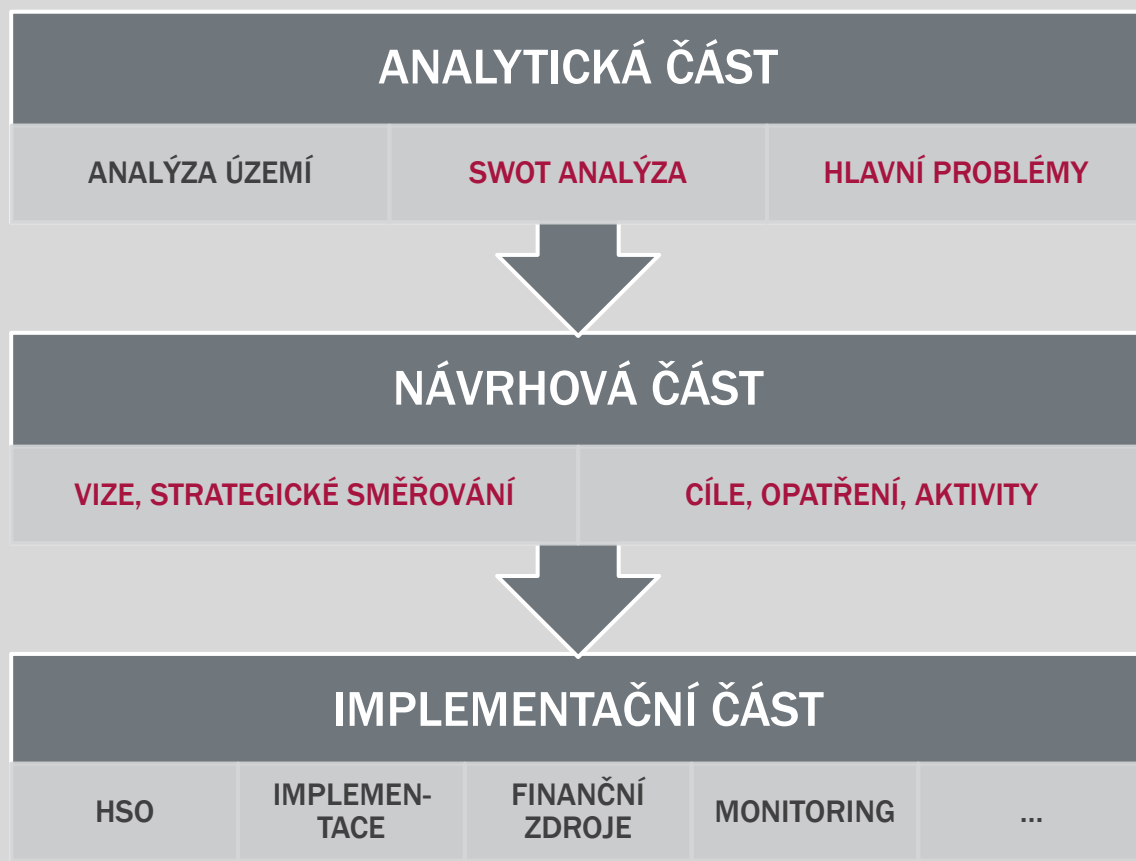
ANALYTICKÁ ČÁST

| ANALÝZA ÚZEMÍ | SWOT ANALÝZA | HLAVNÍ PROBLÉMY |
|---|---|---|

NÁVRHOVÁ ČÁST

| VIZE, STRATEGICKÉ SMĚŘOVÁNÍ | CÍLE, OPATŘENÍ, AKTIVITY |
|---|---|

IMPLEMENTAČNÍ ČÁST

| HSO | IMPLEMENTACE | FINANČNÍ ZDROJE | MONITORING | … |
|---|---|---|---|---|